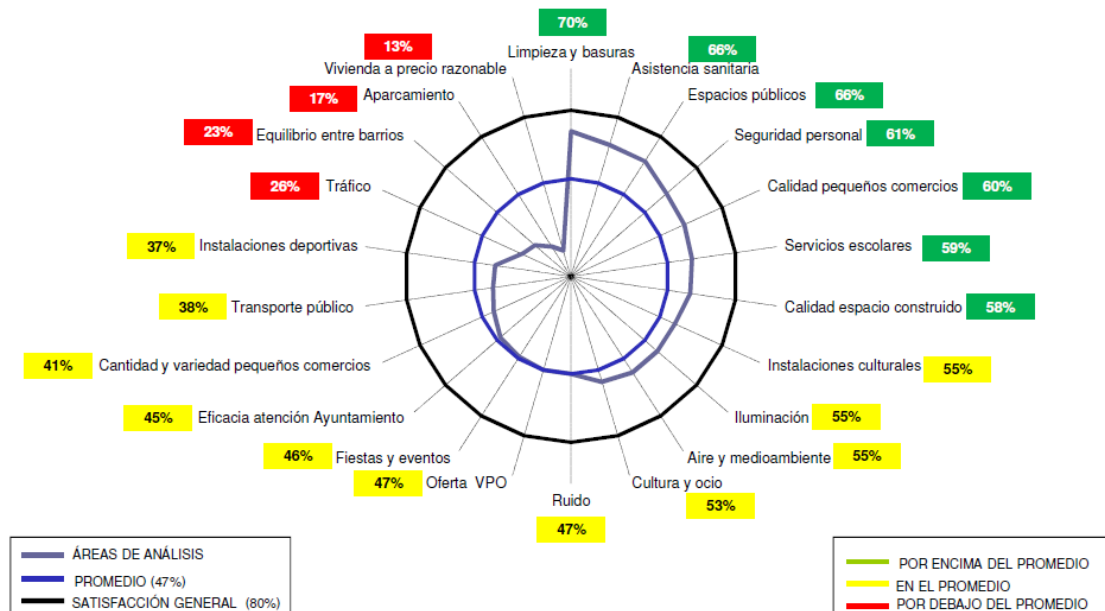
70%
Limpieza y basuras

66%
Asistencia sanitaria

Espacios públicos 66%

Seguridad personal 61%

Calidad pequeños comercios 60%

Servicios escolares 59%

Calidad espacio construido 58%

Instalaciones culturales 55%

Iluminación 55%

Aire y medioambiente 55%

Cultura y ocio
53%

Ruido
47%

47% Oferta VPO

46% Fiestas y eventos

45% Eficacia atención Ayuntamiento

41% Cantidad y variedad pequeños comercios

38% Transporte público

37% Instalaciones deportivas

26% Tráfico

23% Equilibrio entre barrios

17% Aparcamiento

13%
Vivienda a precio razonable

ÁREAS DE ANÁLISIS
PROMEDIO (47%)
SATISFACCIÓN GENERAL (80%)

POR ENCIMA DEL PROMEDIO
EN EL PROMEDIO
POR DEBAJO DEL PROMEDIO